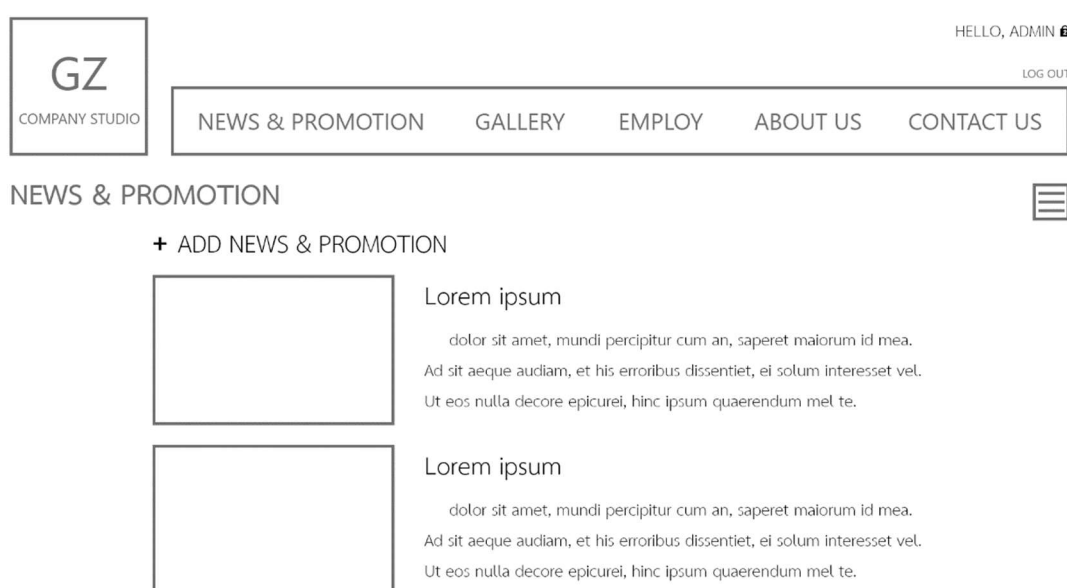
GZ
COMPANY STUDIO

HELLO, ADMIN

LOG OUT

NEWS & PROMOTION GALLERY EMPLOY ABOUT US CONTACT US

NEWS & PROMOTION

+ ADD NEWS & PROMOTION

Lorem ipsum

dolor sit amet, mundi percipitur cum an, saperet maiorum id mea. Ad sit aeque audiam, et his erroribus dissentiet, ei solum interesset vel. Ut eos nulla decore epicurei, hinc ipsum quaerendum mel te.

Lorem ipsum

dolor sit amet, mundi percipitur cum an, saperet maiorum id mea. Ad sit aeque audiam, et his erroribus dissentiet, ei solum interesset vel. Ut eos nulla decore epicurei, hinc ipsum quaerendum mel te.